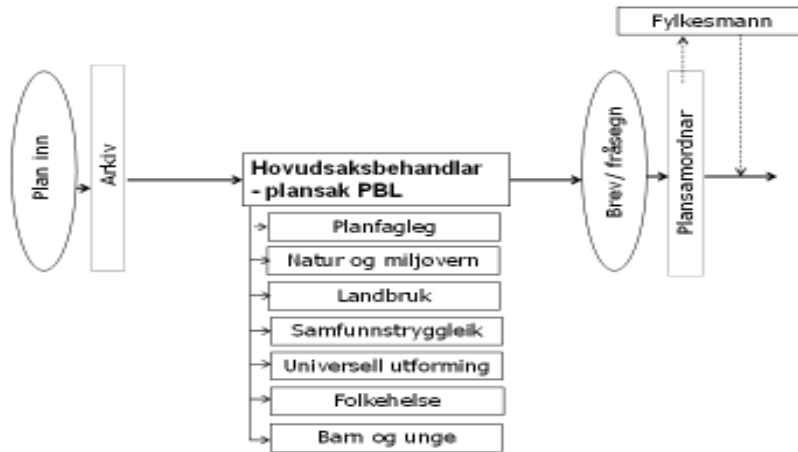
Fylkesmann

Plan inn

Arkiv

Hovudsaksbehandlar - plansak PBL

Planfagleg

Natur og miljøvern

Landbruk

Samfunnstryggleik

Universell utforming

Folkehelse

Barn og unge

Brev / fråsegn

Plansamordnar